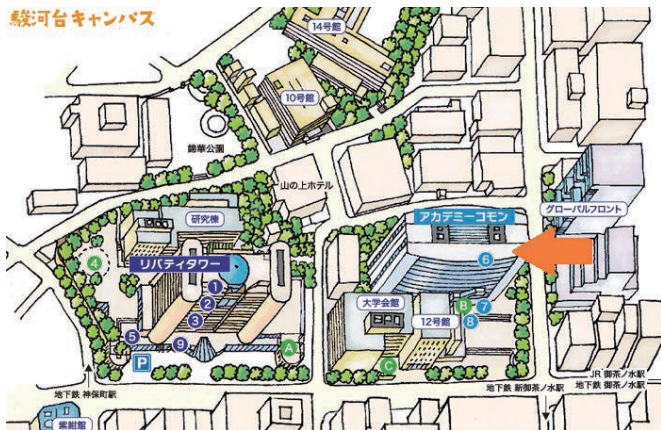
駿河台キャンパス

14号館

10号館

錦華公園

山の上ホテル

研究棟

アカデミーコモン

グローバルフロント

リバティタワー

1

2

3

4

5

9

P

A

6

大学会館

B

7

8

12号館

C

地下鉄 神保町駅

紫紺館

地下鉄 新御茶ノ水駅

JR 御茶ノ水駅

地下鉄 御茶ノ水駅